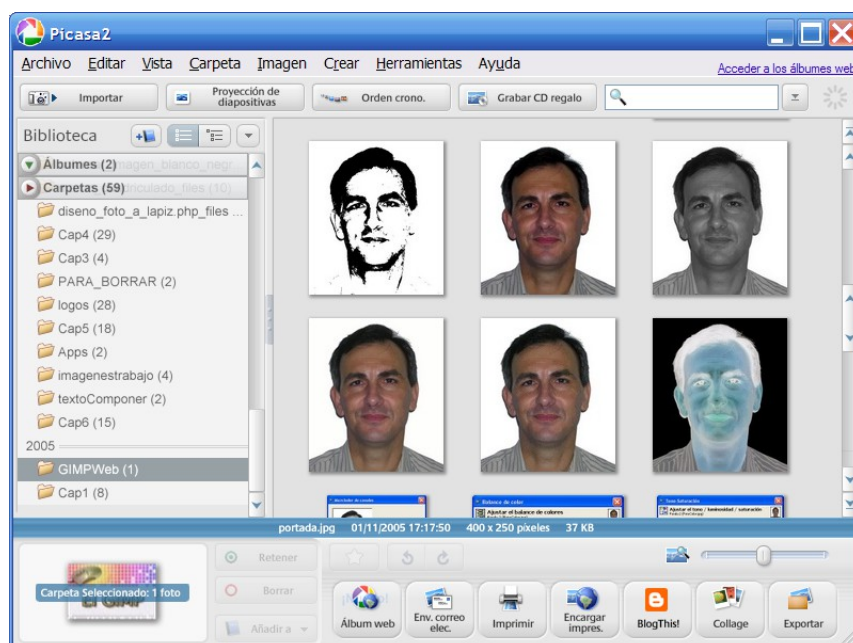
Picasa2

Archivo Editar Vista Carpeta Imagen Crear Herramientas Ayuda

Acceder a los álbumes web

Importar

Proyección de diapositivas

Orden crono.

Grabar CD regalo

Biblioteca

Álbumes (2)

Carpetas (59)

diseno_foto_a_lapiz.php_files ...

Cap4 (29)

Cap3 (4)

PARA_BORRAR (2)

logos (28)

Cap5 (18)

Apps (2)

imagenestrabajo (4)

textoComponer (2)

Cap6 (15)

2005

GIMPWeb (1)

Cap1 (8)

portada.jpg 01/11/2005 17:17:50 400 x 250 píxeles 37 KB

Carpeta Seleccionado: 1 foto

Retener

Borrar

Añadir a

Álbum web

Env. correo elec.

Imprimir

Encargar impres.

BlogThis!

Collage

Exportar